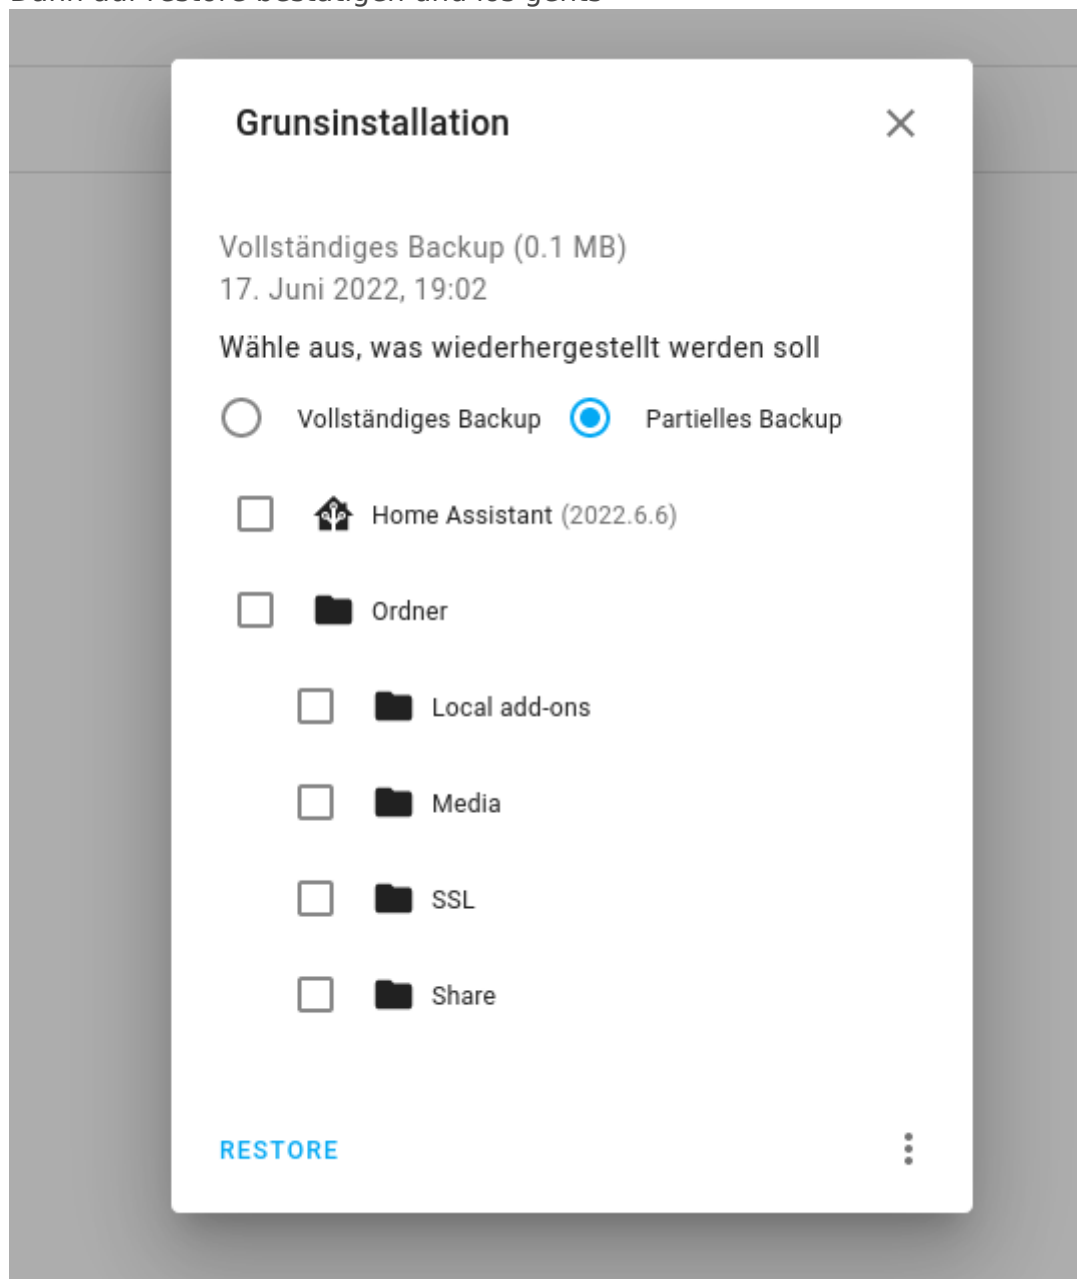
Dann auf restore bestätigen und los gehts

Grunsinstallation

Vollständiges Backup (0.1 MB)
17. Juni 2022, 19:02

Wähle aus, was wiederhergestellt werden soll

Vollständiges Backup Partielles Backup

Home Assistant (2022.6.6)

Ordner

Local add-ons

Media

SSL

Share

RESTORE